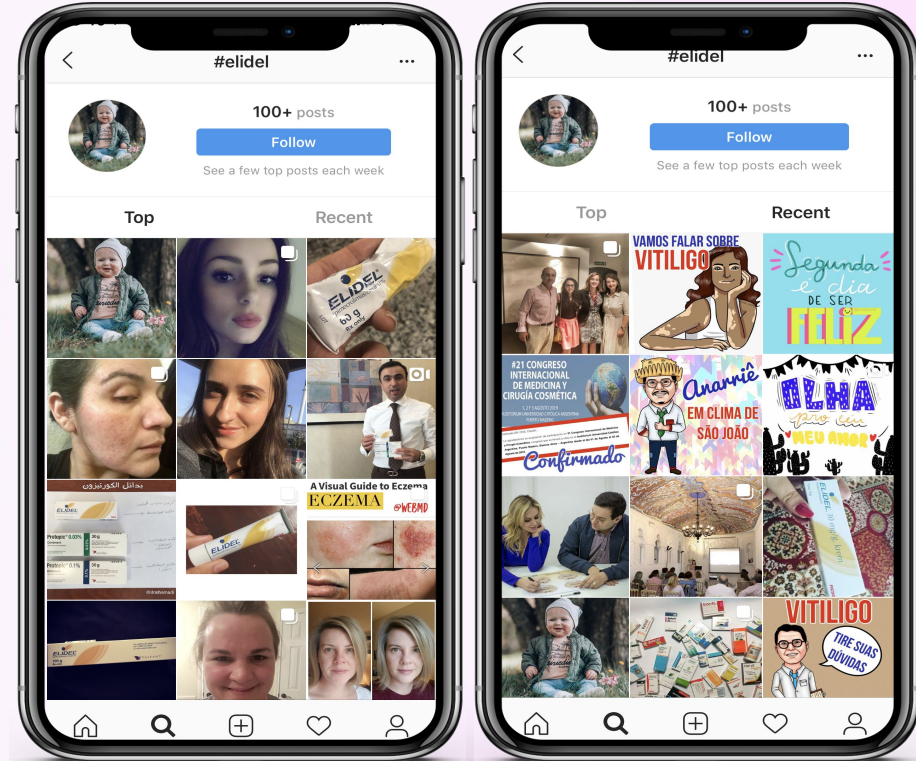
#elidel
100+ posts
Follow
See a few top posts each week
Top
Recent

ELIDEL
60 g
بدائل الكورتيزون
ELIDEL
Protopic 0.03%
Protopic 0.1%
A Visual Guide to Eczema
ECZEMA
@WEBMD
ELIDEL

#elidel
100+ posts
Follow
See a few top posts each week
Top
Recent

VAMOS FALAR SOBRE
VITILIGO
Segunda é dia DE SER FELIZ
#21 CONGRESO INTERNACIONAL DE MEDICINA Y CIRUGÍA COSMÉTICA
Confirmado
Anarriê
EM CLIMA DE SÃO JOÃO
OLHA pro teu MEU AMOR
ELIDEL
VITILIGO
TIRE SUAS DÚVIDAS